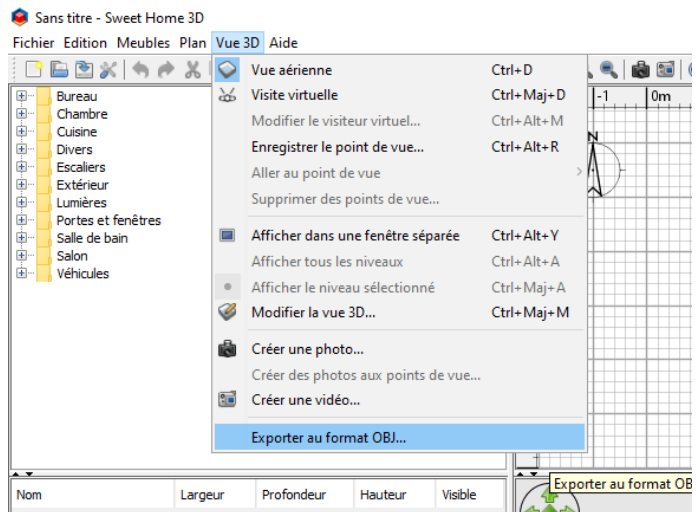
Sans titre - Sweet Home 3D

Fichier Edition Meubles Plan Vue 3D Aide

Bureau
Chambre
Cuisine
Divers
Escaliers
Extérieur
Lumières
Portes et fenêtres
Salle de bain
Salon
Véhicules

| Vue aérienne | Ctrl+D |
|---|---|
| Visite virtuelle | Ctrl+Maj+D |
| Modifier le visiteur virtuel... | Ctrl+Alt+M |
| Enregistrer le point de vue... | Ctrl+Alt+R |
| Aller au point de vue | |
| Supprimer des points de vue... | |
| Afficher dans une fenêtre séparée | Ctrl+Alt+Y |
| Afficher tous les niveaux | Ctrl+Alt+A |
| Afficher le niveau sélectionné | Ctrl+Maj+A |
| Modifier la vue 3D... | Ctrl+Maj+M |
| Créer une photo... | |
| Créer des photos aux points de vue... | |
| Créer une vidéo... | |
| Exporter au format OBJ... | |

-1 0m

N

Exporter au format OB

| Nom | Largeur | Profondeur | Hauteur | Visible |
|---|---|---|---|---|